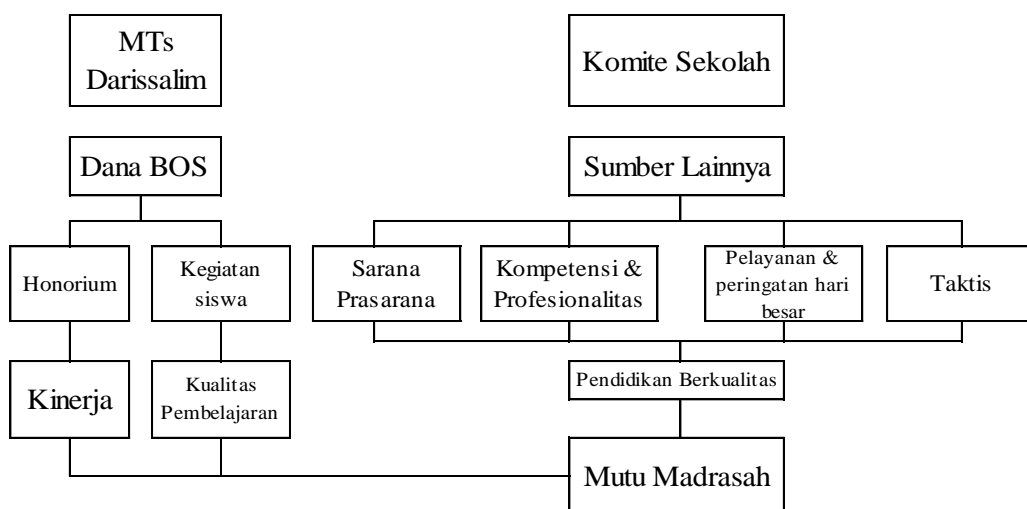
MTs Darissalim

Komite Sekolah

Dana BOS

Sumber Lainnya

Honorium

Kegiatan siswa

Sarana Prasarana

Kompetensi & Profesionalitas

Pelayanan & peringatan hari besar

Taktis

Pendidikan Berkualitas

Kinerja

Kualitas Pembelajaran

Mutu Madrasah